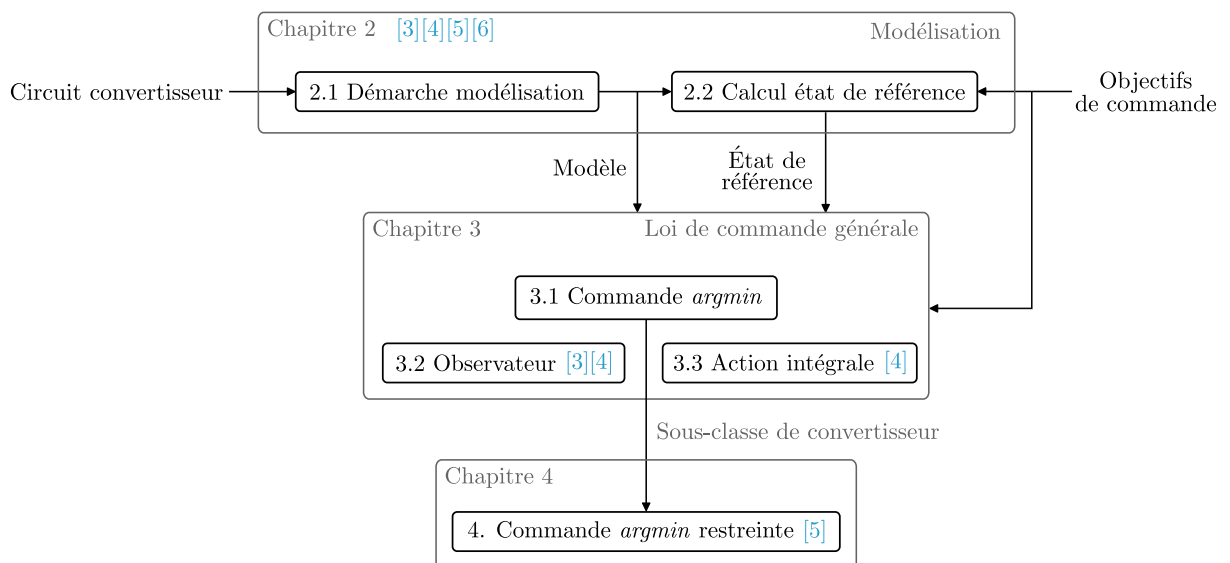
Chapitre 2 [3][4][5][6]

Modélisation

Circuit convertisseur

2.1 Démarche modélisation

2.2 Calcul état de référence

Objectifs de commande

Modèle

État de référence

Chapitre 3

Loi de commande générale

3.1 Commande *argmin*

3.2 Observateur [3][4]

3.3 Action intégrale [4]

Sous-classe de convertisseur

Chapitre 4

4. Commande *argmin* restreinte [5]